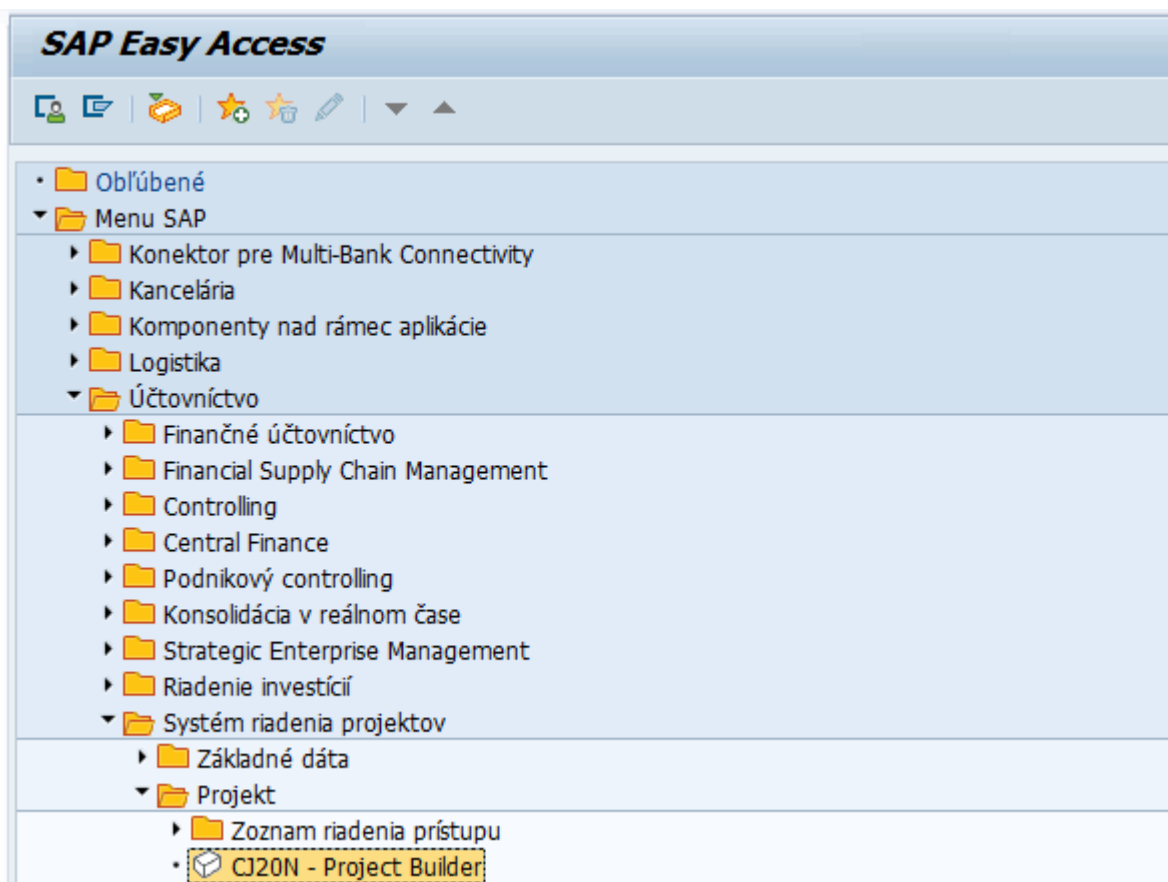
SAP Easy Access

Obľúbené
Menu SAP
Konektor pre Multi-Bank Connectivity
Kancelária
Komponenty nad rámec aplikácie
Logistika
Účtovníctvo
Finančné účtovníctvo
Financial Supply Chain Management
Controlling
Central Finance
Podnikový controlling
Konsolidácia v reálnom čase
Strategic Enterprise Management
Riadenie investícií
Systém riadenia projektov
Základné dáta
Projekt
Zoznam riadenia prístupu
CJ20N - Project Builder